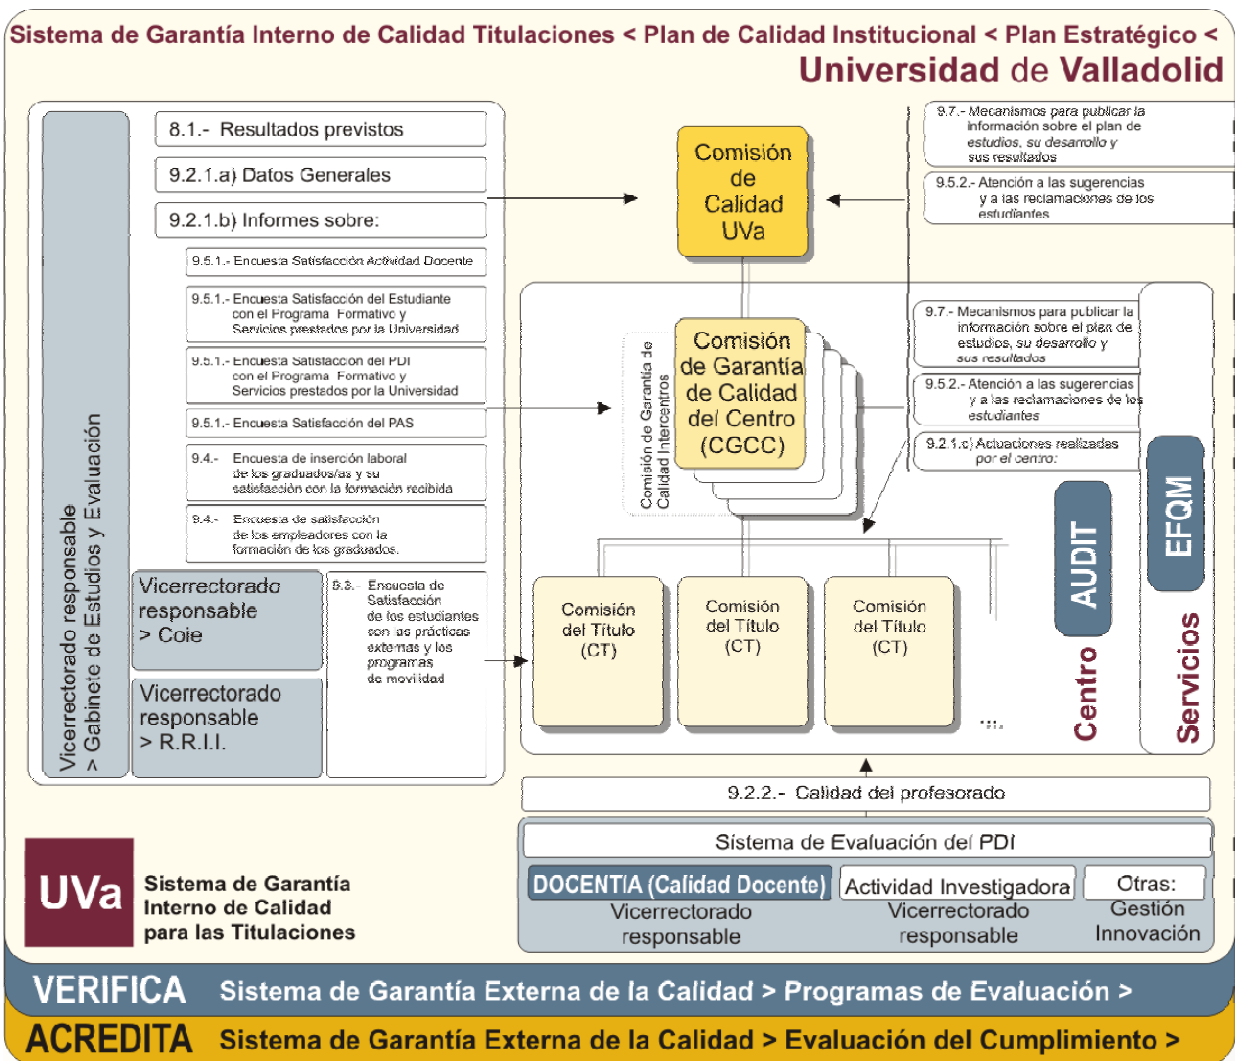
Sistema de Garantía Interno de Calidad Titulaciones < Plan de Calidad Institucional < Plan Estratégico <
Universidad de Valladolid

Vicerrectorado responsable > Gabinete de Estudios y Evaluación

8.1.- Resultados previstos

9.2.1.a) Datos Generales

9.2.1.b) Informes sobre:

9.5.1.- Encuesta Satisfacción Actividad Docente

9.5.1.- Encuesta Satisfacción del Estudiante con el Programa Formativo y Servicios prestados por la Universidad

9.5.1.- Encuesta Satisfacción del PDI con el Programa Formativo y Servicios prestados por la Universidad

9.5.1.- Encuesta Satisfacción del PAS

9.4.- Encuesta de inserción laboral de los graduados/as y su satisfacción con la formación recibida

9.4.- Encuesta de satisfacción de los empleadores con la formación de los graduados.

Vicerrectorado responsable > Coie

Vicerrectorado responsable > R.R.I.I.

9.3.- Encuesta de Satisfacción de los estudiantes con las prácticas externas y los programas de movilidad

Comisión de Calidad UVa

9.7.- Mecanismos para publicar la información sobre el plan de estudios, su desarrollo y sus resultados

9.5.2.- Atención a las sugerencias y a las reclamaciones de los estudiantes

Comisión de Garantía de Calidad Intercentros

Comisión de Garantía de Calidad del Centro (CGCC)

9.7.- Mecanismos para publicar la información sobre el plan de estudios, su desarrollo y sus resultados

9.5.2.- Atención a las sugerencias y a las reclamaciones de los estudiantes

9.2.1.c) Actuaciones realizadas por el centro:

Comisión del Título (CT)

Comisión del Título (CT)

Comisión del Título (CT)

...

AUDIT

Centro

EFQM

Servicios

9.2.2.- Calidad del profesorado

Sistema de Evaluación del PDI

DOCENTIA (Calidad Docente)
Vicerrectorado responsable

Actividad Investigadora
Vicerrectorado responsable

Otras:
Gestión
Innovación

UVa Sistema de Garantía Interno de Calidad para las Titulaciones

VERIFICA Sistema de Garantía Externa de la Calidad > Programas de Evaluación >

ACREDITA Sistema de Garantía Externa de la Calidad > Evaluación del Cumplimiento >